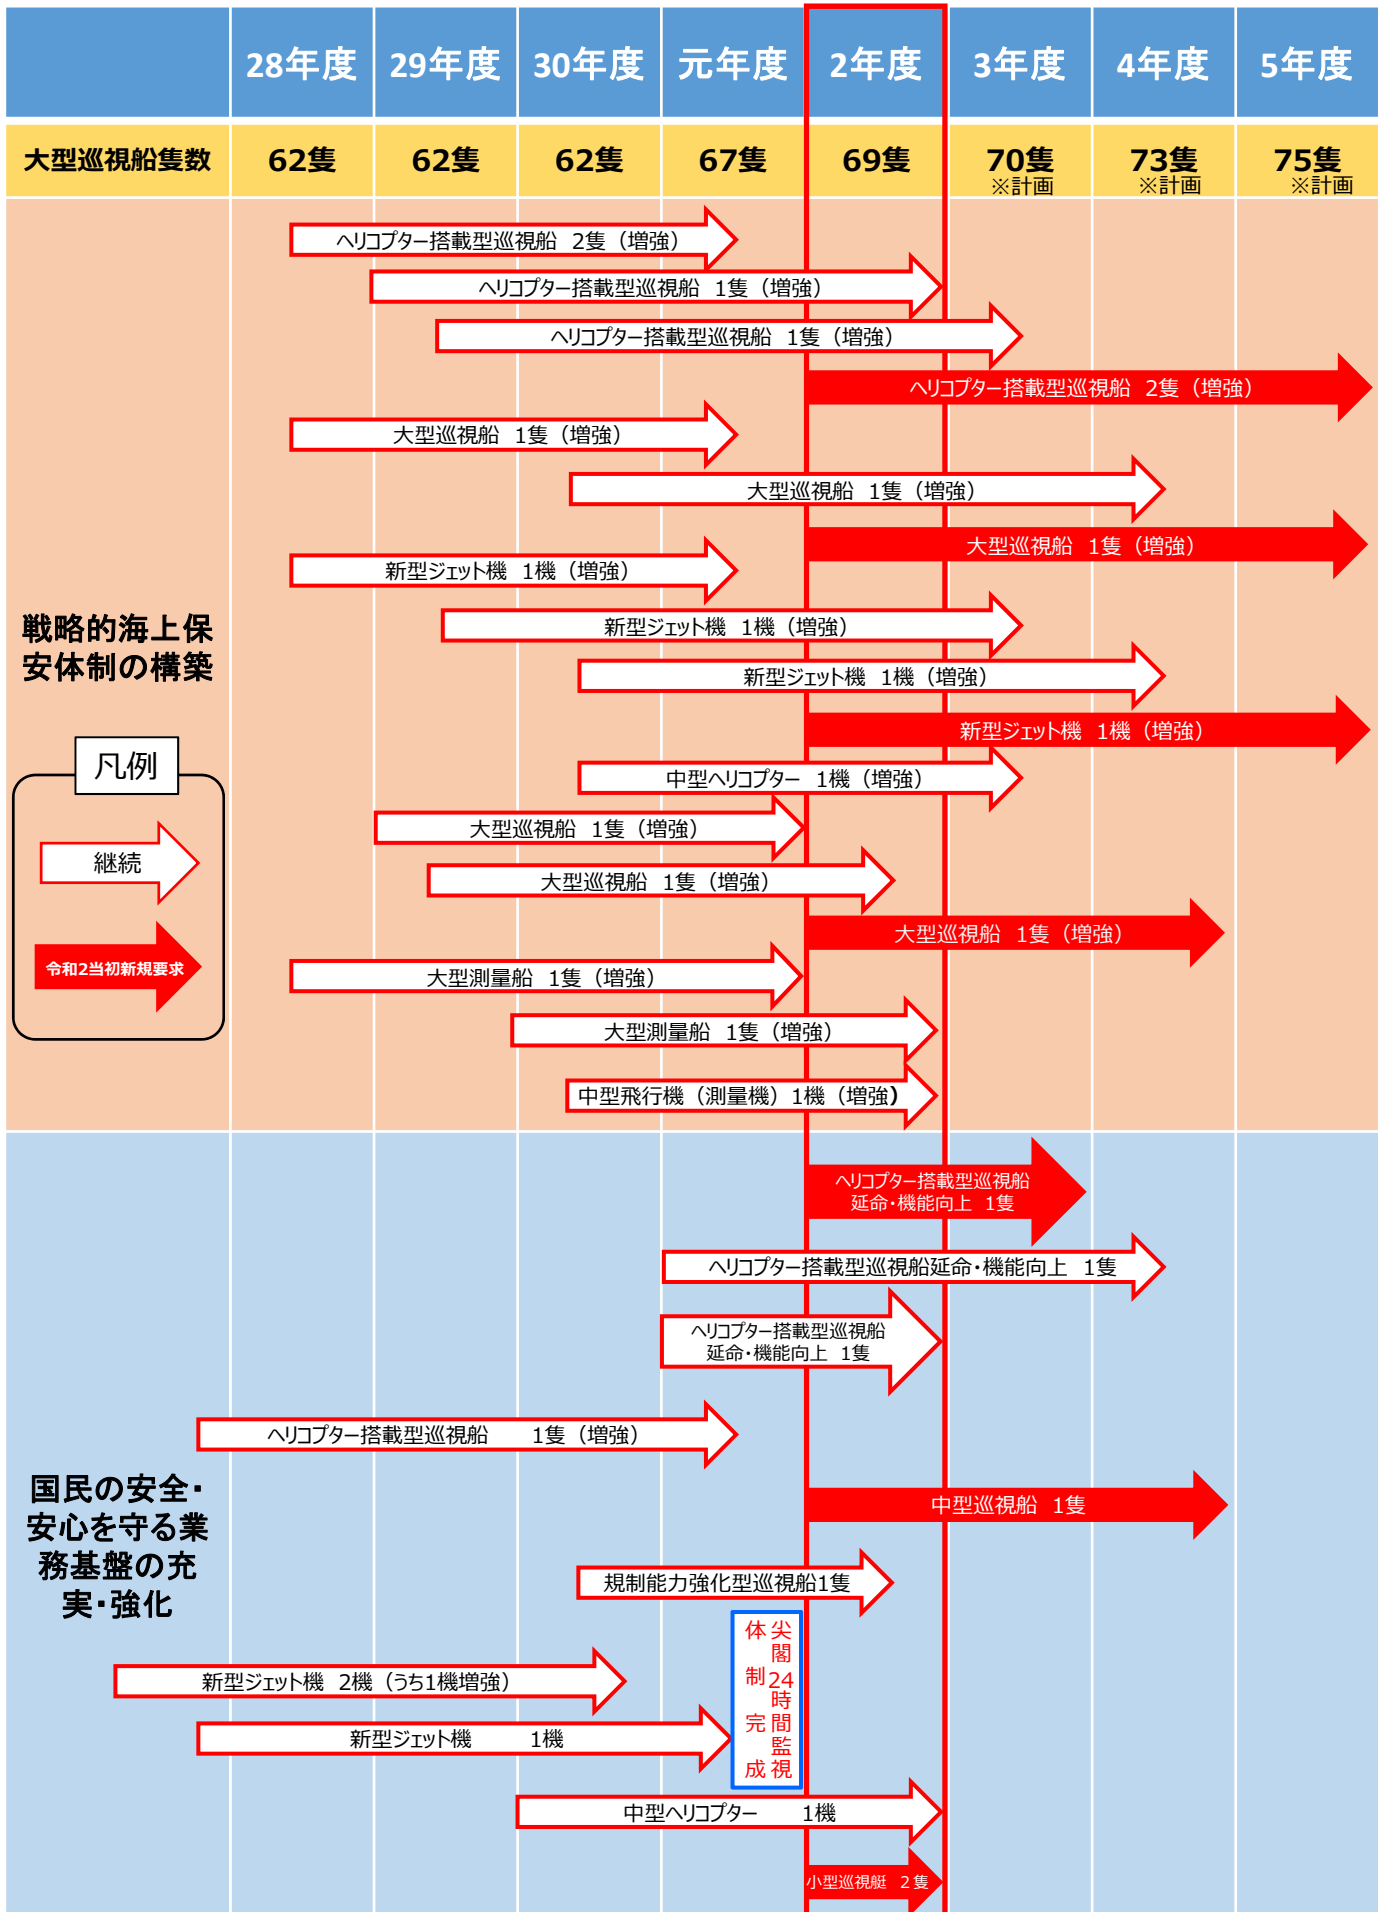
| | 28年度 | 29年度 | 30年度 | 元年度 | 2年度 | 3年度 | 4年度 | 5年度 |
|---|---|---|---|---|---|---|---|---|
| 大型巡視船隻数 | 62隻 | 62隻 | 62隻 | 67隻 | 69隻 | 70隻 ※計画 | 73隻 ※計画 | 75隻 ※計画 |

戦略的海上保安体制の構築

凡例

継続

令和2当初新規要求

ヘリコプター搭載型巡視船　2隻（増強）

ヘリコプター搭載型巡視船　1隻（増強）

ヘリコプター搭載型巡視船　1隻（増強）

ヘリコプター搭載型巡視船　2隻（増強）

大型巡視船　1隻（増強）

大型巡視船　1隻（増強）

大型巡視船　1隻（増強）

新型ジェット機　1機（増強）

新型ジェット機　1機（増強）

新型ジェット機　1機（増強）

新型ジェット機　1機（増強）

中型ヘリコプター　1機（増強）

大型巡視船　1隻（増強）

大型巡視船　1隻（増強）

大型巡視船　1隻（増強）

大型測量船　1隻（増強）

大型測量船　1隻（増強）

中型飛行機（測量機）1機（増強）

国民の安全・安心を守る業務基盤の充実・強化

ヘリコプター搭載型巡視船 延命・機能向上　1隻

ヘリコプター搭載型巡視船延命・機能向上　1隻

ヘリコプター搭載型巡視船 延命・機能向上　1隻

ヘリコプター搭載型巡視船　1隻（増強）

中型巡視船　1隻

規制能力強化型巡視船1隻

尖閣24時間監視体制完成

新型ジェット機　2機（うち1機増強）

新型ジェット機　1機

中型ヘリコプター　1機

小型巡視艇　2隻